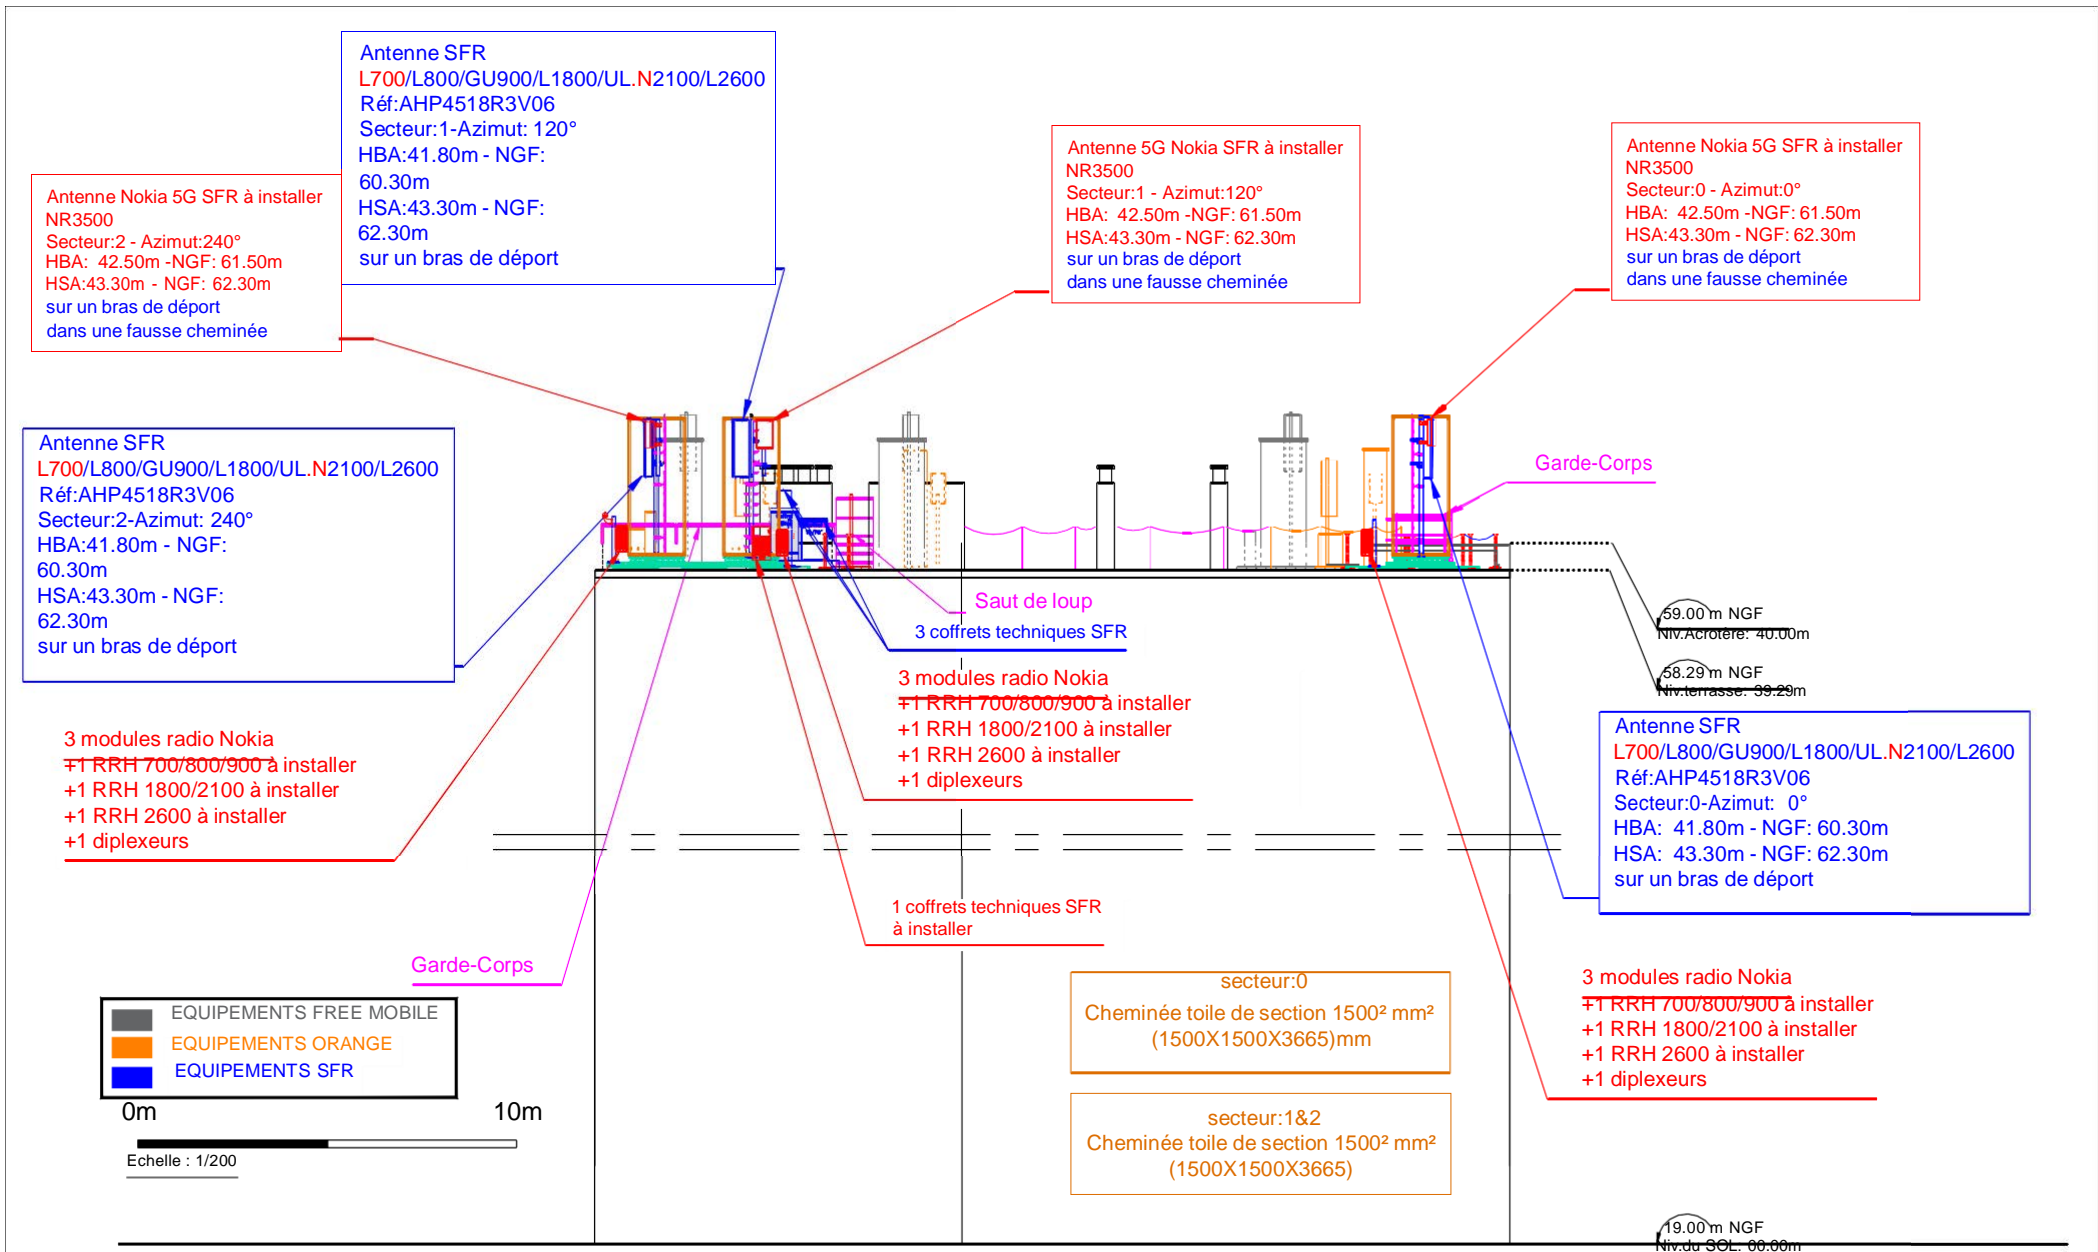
Antenne SFR
L700/L800/GU900/L1800/UL.N2100/L2600
Réf:AHP4518R3V06
Secteur:1-Azimut: 120°
HBA:41.80m - NGF: 60.30m
HSA:43.30m - NGF: 62.30m
sur un bras de déport

Antenne Nokia 5G SFR à installer
NR3500
Secteur:2 - Azimut:240°
HBA: 42.50m -NGF: 61.50m
HSA:43.30m - NGF: 62.30m
sur un bras de déport
dans une fausse cheminée

Antenne 5G Nokia SFR à installer
NR3500
Secteur:1 - Azimut:120°
HBA: 42.50m -NGF: 61.50m
HSA:43.30m - NGF: 62.30m
sur un bras de déport
dans une fausse cheminée

Antenne Nokia 5G SFR à installer
NR3500
Secteur:0 - Azimut:0°
HBA: 42.50m -NGF: 61.50m
HSA:43.30m - NGF: 62.30m
sur un bras de déport
dans une fausse cheminée

Antenne SFR
L700/L800/GU900/L1800/UL.N2100/L2600
Réf:AHP4518R3V06
Secteur:2-Azimut: 240°
HBA:41.80m - NGF: 60.30m
HSA:43.30m - NGF: 62.30m
sur un bras de déport

Garde-Corps

Saut de loup

3 coffrets techniques SFR

59.00 m NGF
Niv.Acrotère: 40.00m

58.29 m NGF
Niv.terrasse: 39.29m

3 modules radio Nokia
+1 RRH 700/800/900 à installer
+1 RRH 1800/2100 à installer
+1 RRH 2600 à installer
+1 diplexeurs

Antenne SFR
L700/L800/GU900/L1800/UL.N2100/L2600
Réf:AHP4518R3V06
Secteur:0-Azimut: 0°
HBA: 41.80m - NGF: 60.30m
HSA: 43.30m - NGF: 62.30m
sur un bras de déport

3 modules radio Nokia
+1 RRH 700/800/900 à installer
+1 RRH 1800/2100 à installer
+1 RRH 2600 à installer
+1 diplexeurs

1 coffrets techniques SFR
à installer

Garde-Corps

secteur:0
Cheminée toile de section 1500² mm²
(1500X1500X3665)mm

3 modules radio Nokia
+1 RRH 700/800/900 à installer
+1 RRH 1800/2100 à installer
+1 RRH 2600 à installer
+1 diplexeurs

EQUIPEMENTS FREE MOBILE
EQUIPEMENTS ORANGE
EQUIPEMENTS SFR

0m
10m
Echelle : 1/200

secteur:1&2
Cheminée toile de section 1500² mm²
(1500X1500X3665)

19.00 m NGF
Niv.du SOL: 00.00m